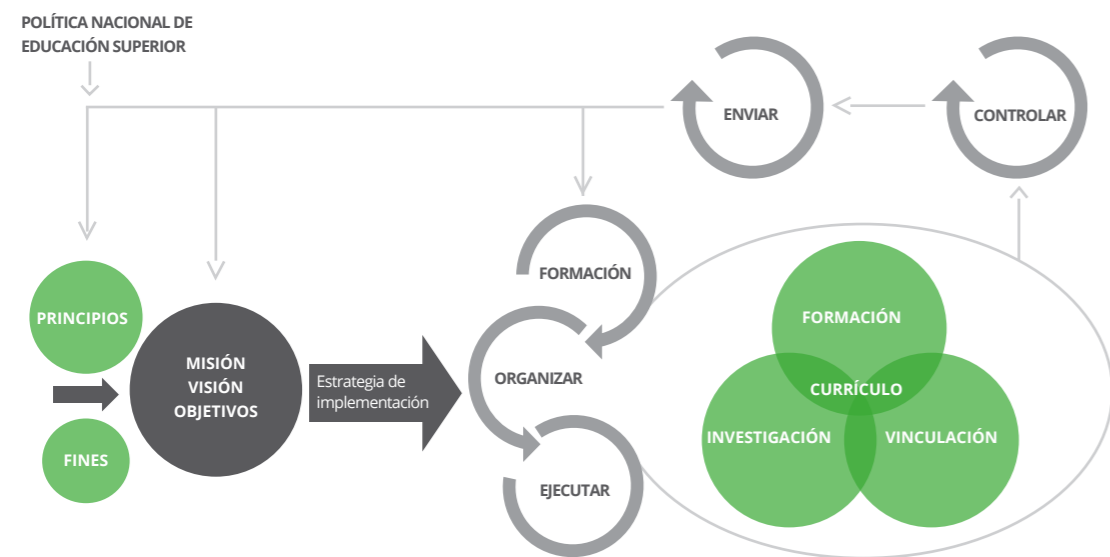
POLÍTICA NACIONAL DE EDUCACIÓN SUPERIOR

ENVIAR

CONTROLAR

FORMACIÓN

PRINCIPIOS

MISIÓN
VISIÓN
OBJETIVOS

Estrategia de implementación

ORGANIZAR

FINES

EJECUTAR

FORMACIÓN

CURRÍCULO

INVESTIGACIÓN

VINCULACIÓN